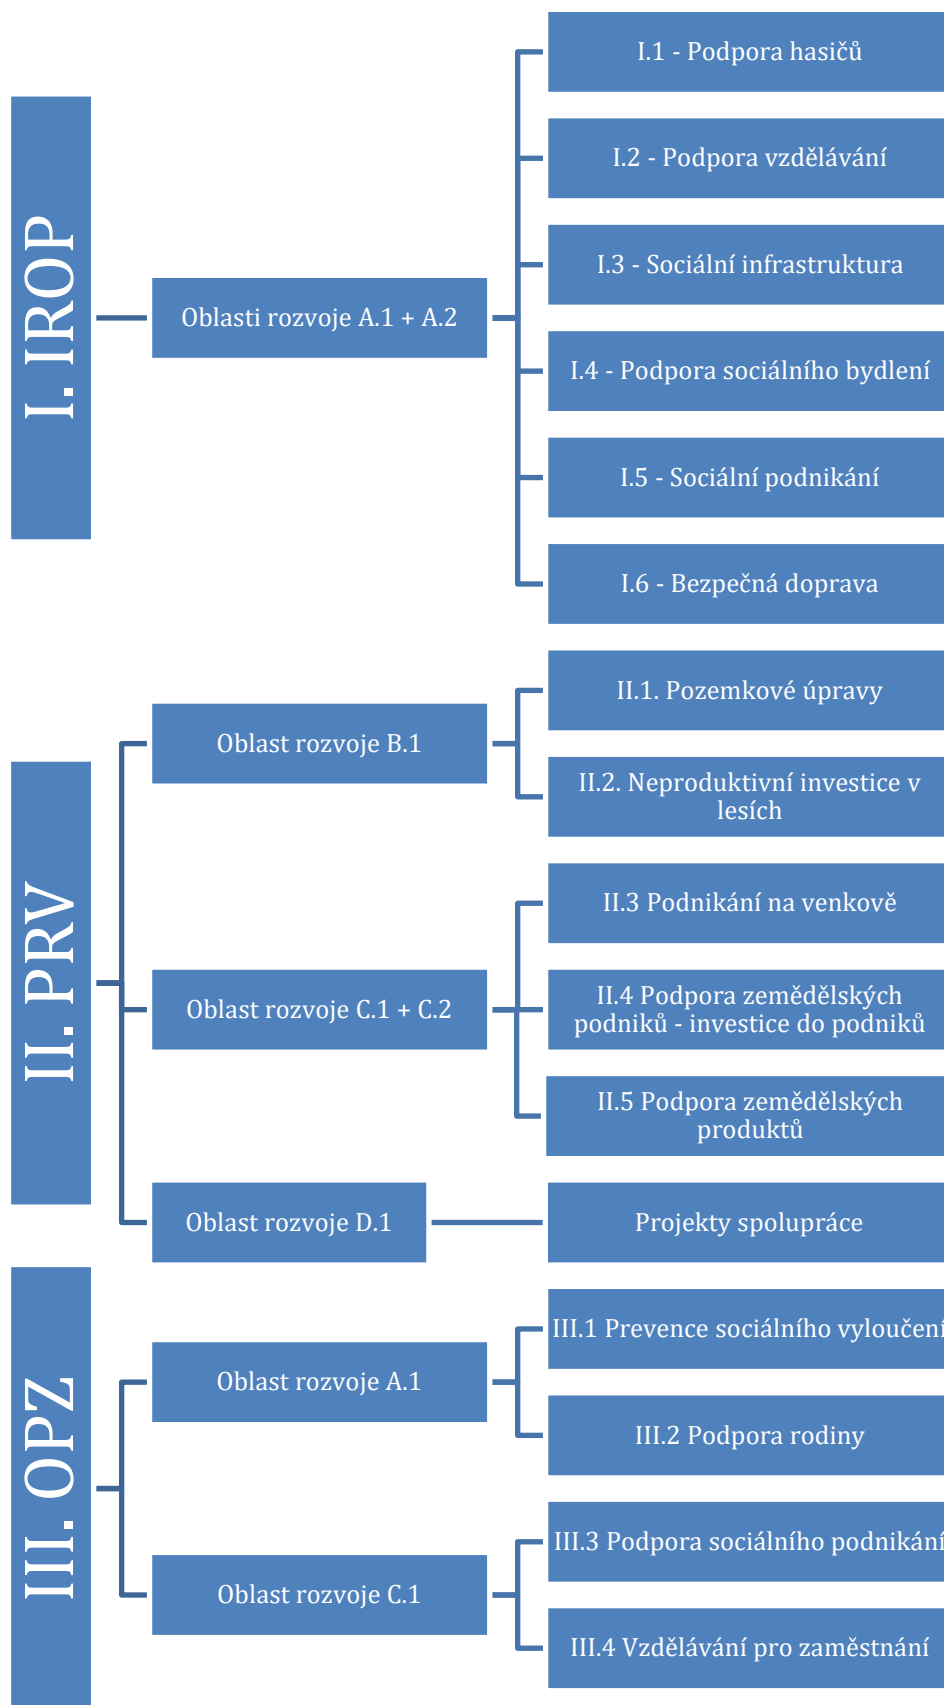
I. IROP

Oblasti rozvoje A.1 + A.2

I.1 - Podpora hasičů

I.2 - Podpora vzdělávání

I.3 - Sociální infrastruktura

I.4 - Podpora sociálního bydlení

I.5 - Sociální podnikání

I.6 - Bezpečná doprava

II. PRV

Oblast rozvoje B.1

II.1. Pozemkové úpravy

II.2. Neproduktivní investice v lesích

Oblast rozvoje C.1 + C.2

II.3 Podnikání na venkově

II.4 Podpora zemědělských podniků - investice do podniků

II.5 Podpora zemědělských produktů

Oblast rozvoje D.1

Projekty spolupráce

III. OPZ

Oblast rozvoje A.1

III.1 Prevence sociálního vyloučení

III.2 Podpora rodiny

Oblast rozvoje C.1

III.3 Podpora sociálního podnikání

III.4 Vzdělávání pro zaměstnání